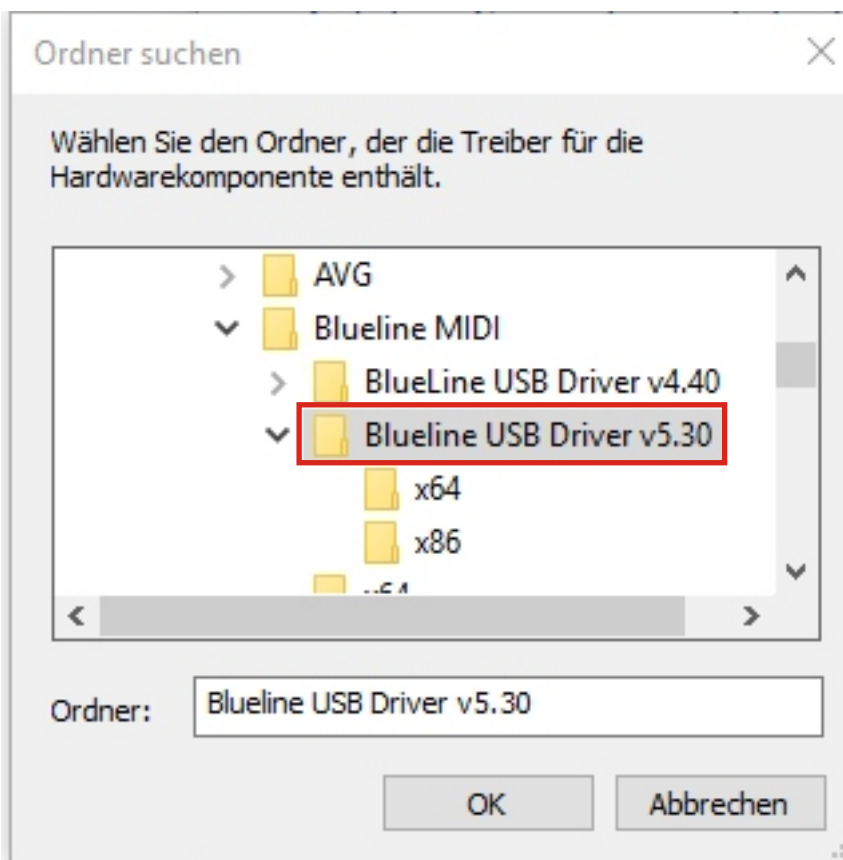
Ordner suchen

Wählen Sie den Ordner, der die Treiber für die Hardwarekomponente enthält.

AVG
Blueline MIDI
BlueLine USB Driver v4.40
Blueline USB Driver v5.30
x64
x86
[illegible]

Ordner: Blueline USB Driver v5.30

OK
Abbrechen